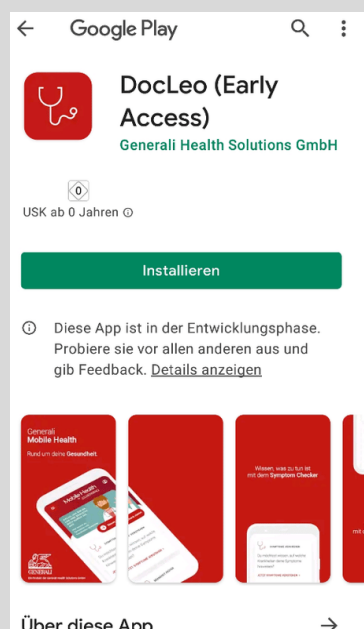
Google Play

DocLeo (Early Access)

Generali Health Solutions GmbH

0

USK ab 0 Jahren

Installieren

Diese App ist in der Entwicklungsphase. Probiere sie vor allen anderen aus und gib Feedback. Details anzeigen

Generali
Mobile Health
Rund um deine Gesundheit

GENERALI

Wissen, was zu tun ist mit dem Symptom Checker

Über diese App